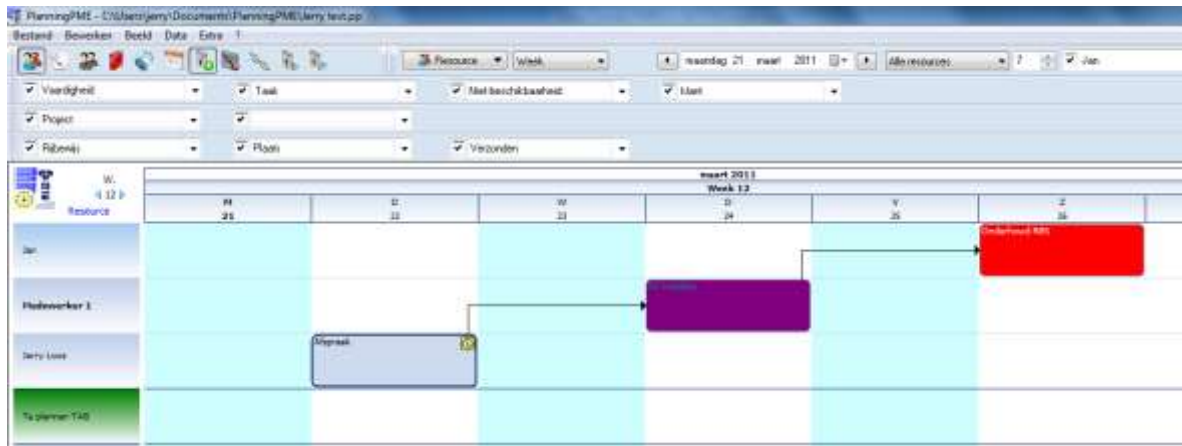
PlanningPME - C:\Users\jerry\Documents\PlanningPME\Jerry test.pp

Bestand Bewerken Beeld Data Extra ?

Resource Week maandag 21 maart 2011 Alle resources 7 Jan

Vaardigheid Taak Niet beschikbaarheid Klant

Project

Ribewijs Plaats Verzonden

W. 12 Resource

maart 2011
Week 12

| M 21 | D 22 | W 23 | D 24 | V 25 | Z 26 |
|---|---|---|---|---|---|

Jan
Medewerker 1
Jerry Loos
Te plannen TAB

Afspraak
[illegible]
Onderhoud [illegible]